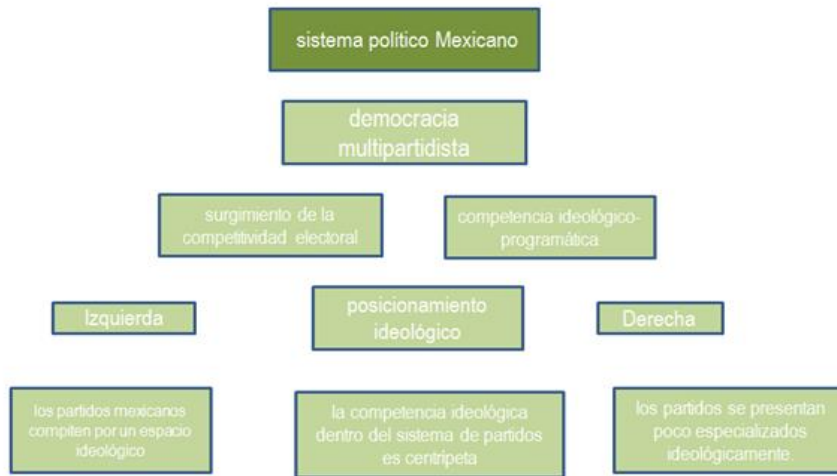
sistema político Mexicano

democracia multipartidista

surgimiento de la competitividad electoral

competencia ideológico-programática

Izquierda

posicionamiento ideológico

Derecha

los partidos mexicanos compiten por un espacio ideológico

la competencia ideológica dentro del sistema de partidos es centrípeta

los partidos se presentan poco especializados ideológicamente.